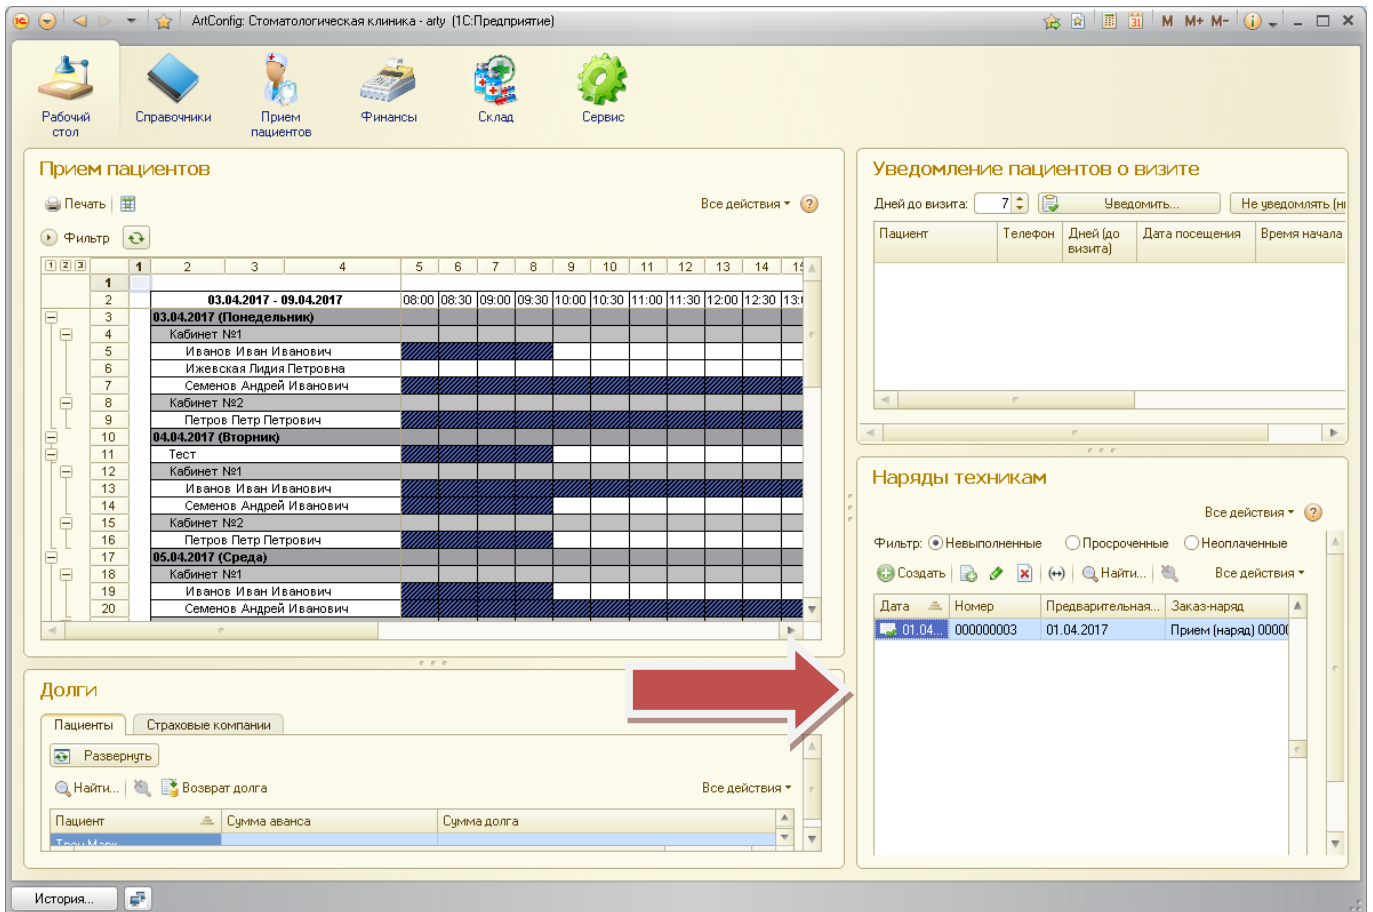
ArtConfig: Стоматологическая клиника - arty (1С:Предприятие)

M M+ M-

Рабочий стол
Справочники
Прием пациентов
Финансы
Склад
Сервис

Прием пациентов

Печать
Все действия
Фильтр

| | 1 | 2 | 3 | 4 | 5 | 6 | 7 | 8 | 9 | 10 | 11 | 12 | 13 | 14 | 15 |
|---|---|---|---|---|---|---|---|---|---|---|---|---|---|---|---|
| 1 | | | | | | | | | | | | | | | |
| 2 | | 03.04.2017 - 09.04.2017 | | | 08:00 | 08:30 | 09:00 | 09:30 | 10:00 | 10:30 | 11:00 | 11:30 | 12:00 | 12:30 | 13:0 |
| 3 | 03.04.2017 (Понедельник) | | | | | | | | | | | | | | |
| 4 | Кабинет №1 | | | | | | | | | | | | | | |
| 5 | Иванов Иван Иванович | | | | | | | | | | | | | | |
| 6 | Ижевская Лидия Петровна | | | | | | | | | | | | | | |
| 7 | Семенов Андрей Иванович | | | | | | | | | | | | | | |
| 8 | Кабинет №2 | | | | | | | | | | | | | | |
| 9 | Петров Петр Петрович | | | | | | | | | | | | | | |
| 10 | 04.04.2017 (Вторник) | | | | | | | | | | | | | | |
| 11 | Тест | | | | | | | | | | | | | | |
| 12 | Кабинет №1 | | | | | | | | | | | | | | |
| 13 | Иванов Иван Иванович | | | | | | | | | | | | | | |
| 14 | Семенов Андрей Иванович | | | | | | | | | | | | | | |
| 15 | Кабинет №2 | | | | | | | | | | | | | | |
| 16 | Петров Петр Петрович | | | | | | | | | | | | | | |
| 17 | 05.04.2017 (Среда) | | | | | | | | | | | | | | |
| 18 | Кабинет №1 | | | | | | | | | | | | | | |
| 19 | Иванов Иван Иванович | | | | | | | | | | | | | | |
| 20 | Семенов Андрей Иванович | | | | | | | | | | | | | | |

Долги

Пациенты | Страховые компании

Развернуть

Найти... | Возврат долга
Все действия

| Пациент | Сумма аванса | Сумма долга |
|---|---|---|
| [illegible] | | |

Уведомление пациентов о визите

Дней до визита: 7
Уведомить...
Не уведомлять (н

| Пациент | Телефон | Дней (до визита) | Дата посещения | Время начала |
|---|---|---|---|---|

Наряды техникам

Все действия

Фильтр: Невыполненные  Просроченные  Неоплаченные

Создать | Найти... | Все действия

| Дата | Номер | Предварительная... | Заказ-наряд |
|---|---|---|---|
| 01.04... | 000000003 | 01.04.2017 | Прием (наряд) 0000( |

История...